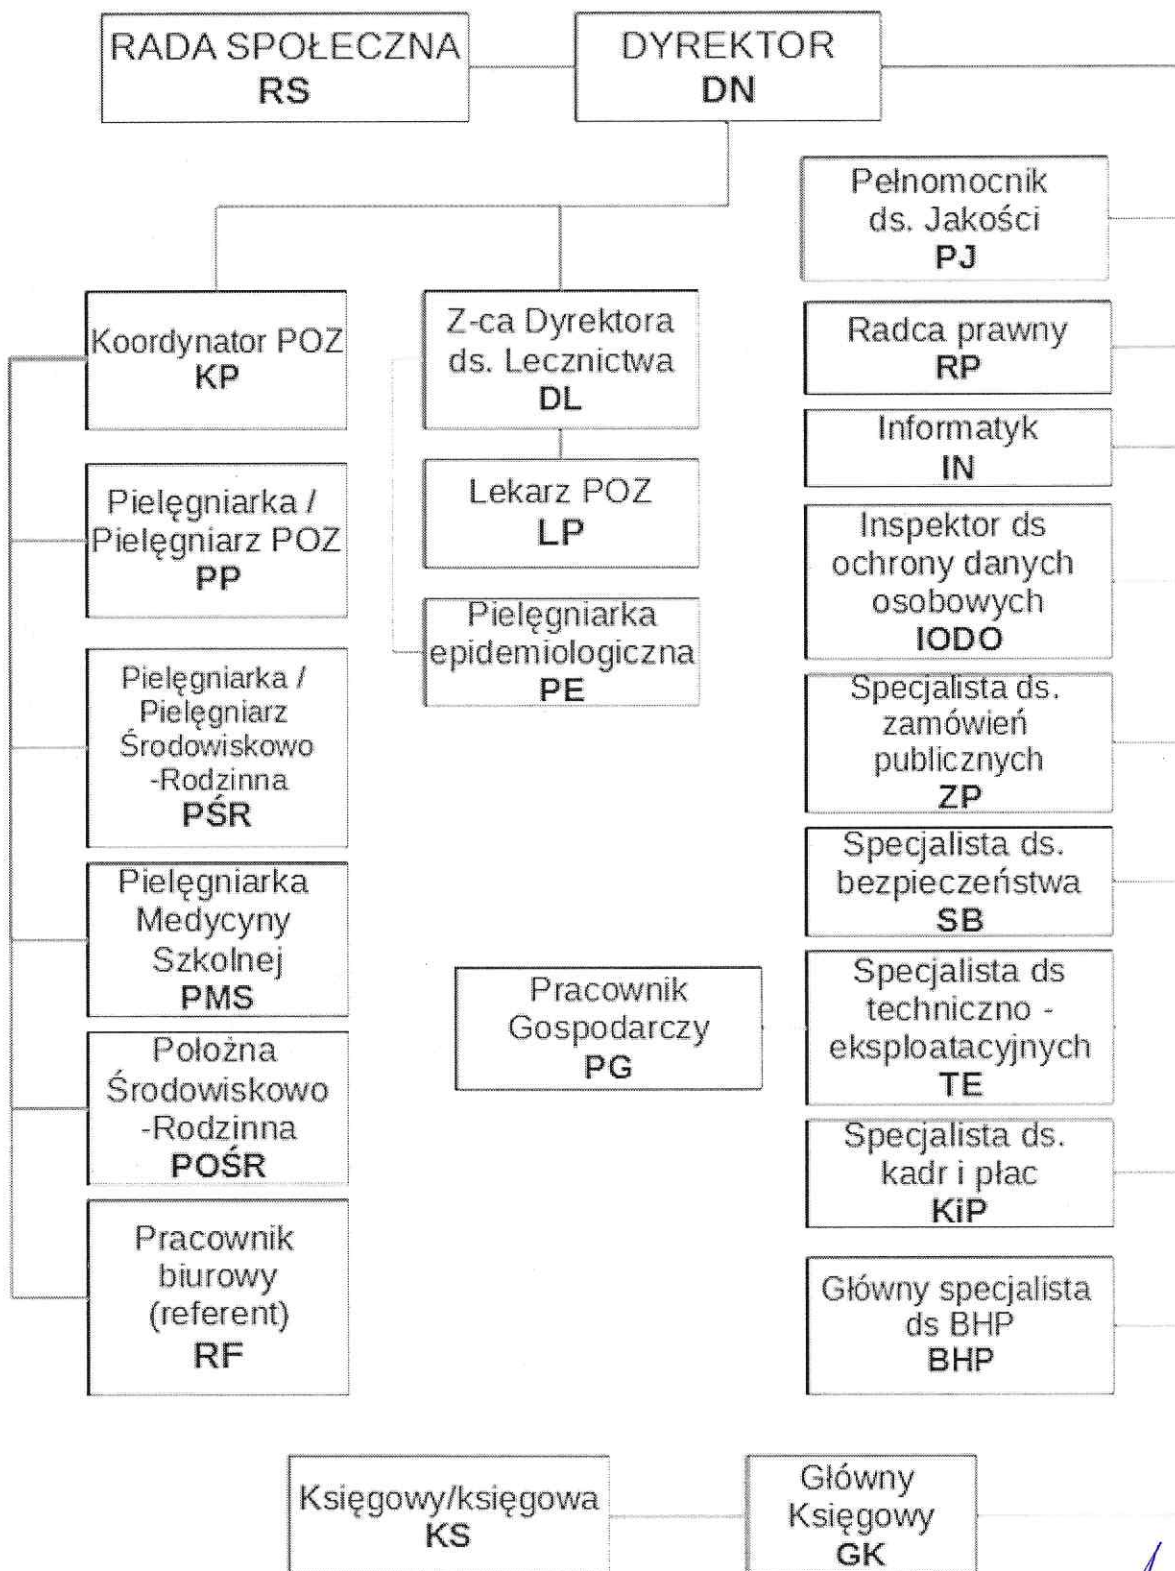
RADA SPOŁECZNA
RS

DYREKTOR
DN

Pełnomocnik ds. Jakości
PJ

Koordynator POZ
KP

Z-ca Dyrektora ds. Lecznictwa
DL

Radca prawny
RP

Informatyk
IN

Lekarz POZ
LP

Pielęgniarka / Pielęgniarz POZ
PP

Inspektor ds ochrony danych osobowych
IODO

Pielęgniarka epidemiologiczna
PE

Pielęgniarka / Pielęgniarz Środowiskowo -Rodzinna
PŚR

Specjalista ds. zamówień publicznych
ZP

Specjalista ds. bezpieczeństwa
SB

Pielęgniarka Medycyny Szkolnej
PMS

Pracownik Gospodarczy
PG

Specjalista ds techniczno - eksploatacyjnych
TE

Położna Środowiskowo -Rodzinna
POŚR

Specjalista ds. kadr i płac
KiP

Pracownik biurowy (referent)
RF

Główny specjalista ds BHP
BHP

Księgowy/księgowa
KS

Główny Księgowy
GK